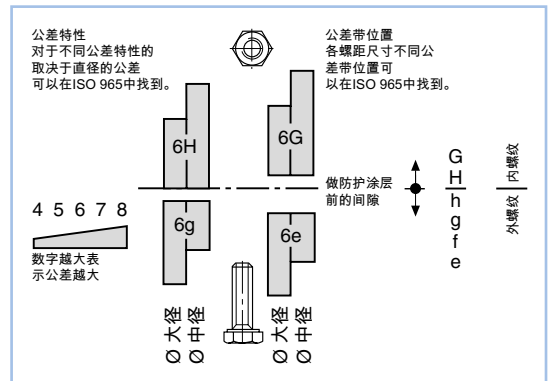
公差特性
对于不同公差特性的
取决于直径的公差
可以在ISO 965中找到。

公差带位置
各螺距尺寸不同公
差带位置可
以在ISO 965中找到。

6H

6G

做防护涂层
前的间隙

G
H
h
g
f
e

内螺纹

外螺纹

4 5 6 7 8

数字越大表
示公差越大

6g

6e

Ø 大径
Ø 中径

Ø 大径
Ø 中径